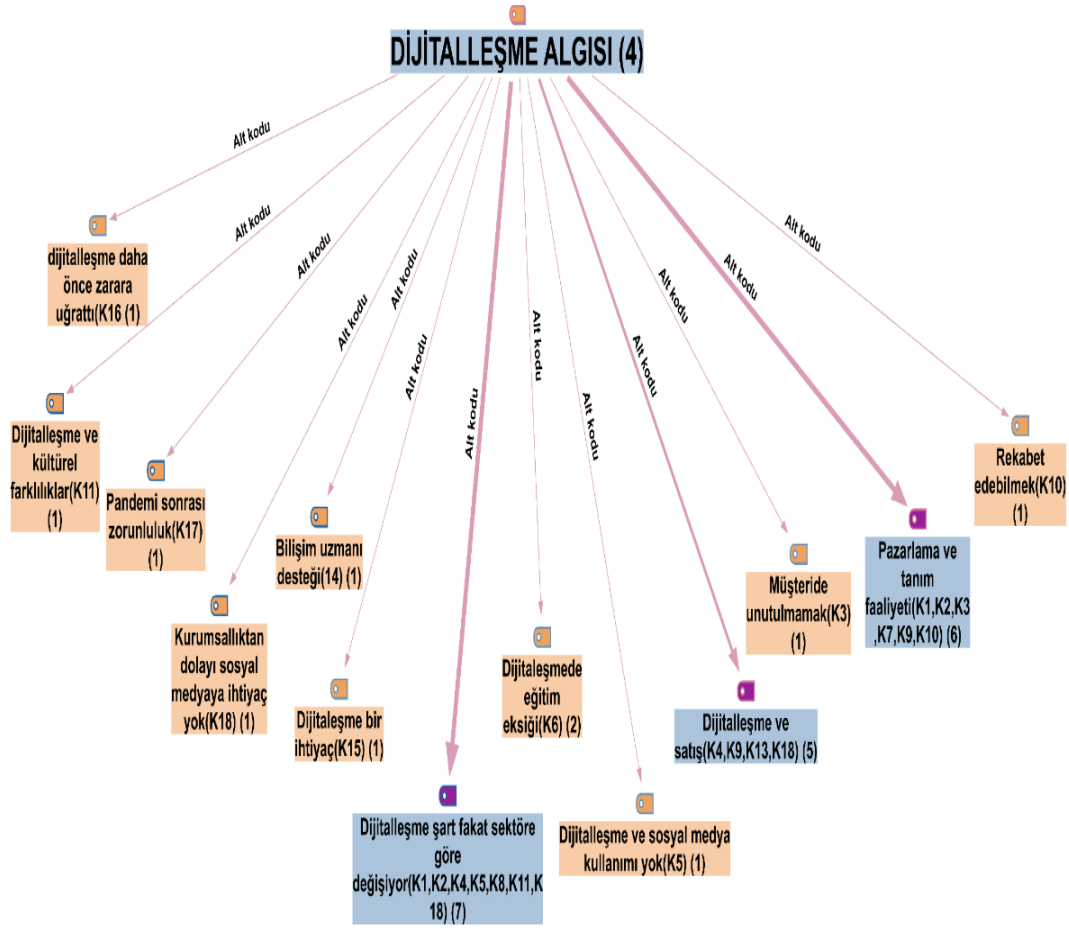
DİJİTALLEŞME ALGISI (4)

Alt kodu
Alt kodu
Alt kodu
Alt kodu
Alt kodu
Alt kodu
Alt kodu
Alt kodu
Alt kodu
Alt kodu
Alt kodu
Alt kodu
Alt kodu
Alt kodu

dijitalleşme daha önce zarara uğrattı(K16 (1)

Dijitalleşme ve kültürel farklılıklar(K11) (1)

Pandemi sonrası zorunluluk(K17) (1)

Bilişim uzmanı desteği(14) (1)

Kurumsallıktan dolayı sosyal medyaya ihtiyaç yok(K18) (1)

Dijitaleşme bir ihtiyaç(K15) (1)

Dijitalleşme şart fakat sektöre göre değişiyor(K1,K2,K4,K5,K8,K11,K18) (7)

Dijitaleşmede eğitim eksiği(K6) (2)

Dijitalleşme ve sosyal medya kullanımı yok(K5) (1)

Dijitalleşme ve satış(K4,K9,K13,K18) (5)

Müşteride unutulmamak(K3) (1)

Pazarlama ve tanım faaliyeti(K1,K2,K3,K7,K9,K10) (6)

Rekabet edebilmek(K10) (1)